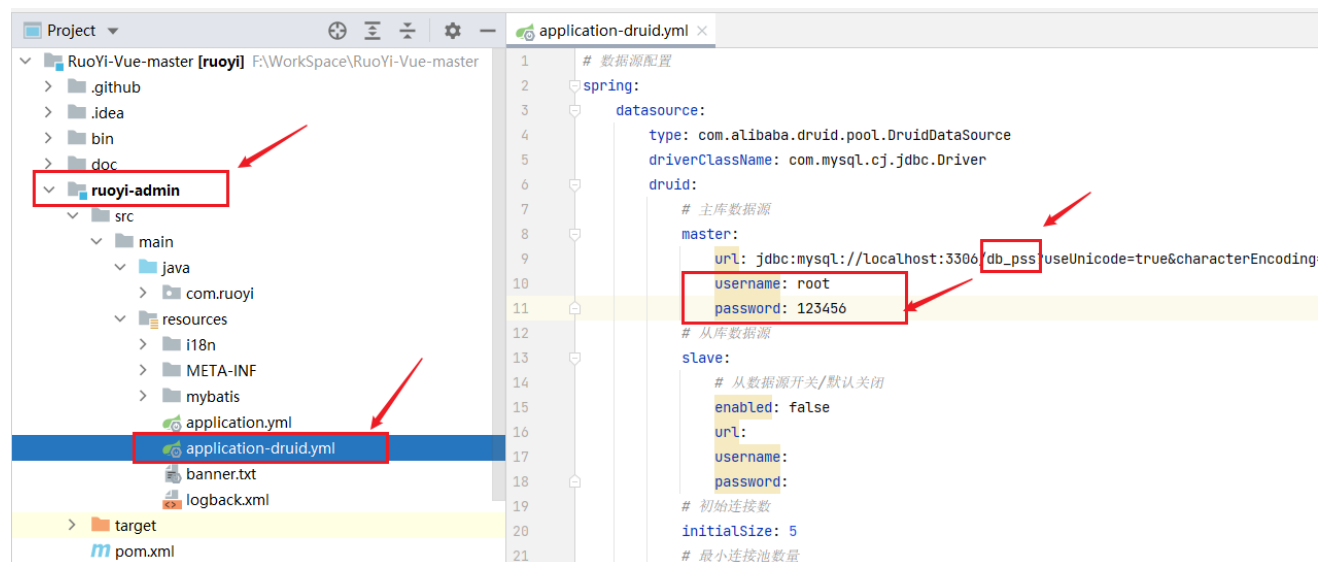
Project

RuoYi-Vue-master [ruoyi] F:\WorkSpace\RuoYi-Vue-master
.github
.idea
bin
doc
ruoyi-admin
src
main
java
com.ruoyi
resources
i18n
META-INF
mybatis
application.yml
application-druid.yml
banner.txt
logback.xml
target
pom.xml

application-druid.yml

1 # 数据源配置
2 spring:
3 datasource:
4 type: com.alibaba.druid.pool.DruidDataSource
5 driverClassName: com.mysql.cj.jdbc.Driver
6 druid:
7 # 主库数据源
8 master:
9 url: jdbc:mysql://localhost:3306/db_pss?useUnicode=true&characterEncoding
10 username: root
11 password: 123456
12 # 从库数据源
13 slave:
14 # 从数据源开关/默认关闭
15 enabled: false
16 url:
17 username:
18 password:
19 # 初始连接数
20 initialSize: 5
21 # 最小连接池数量